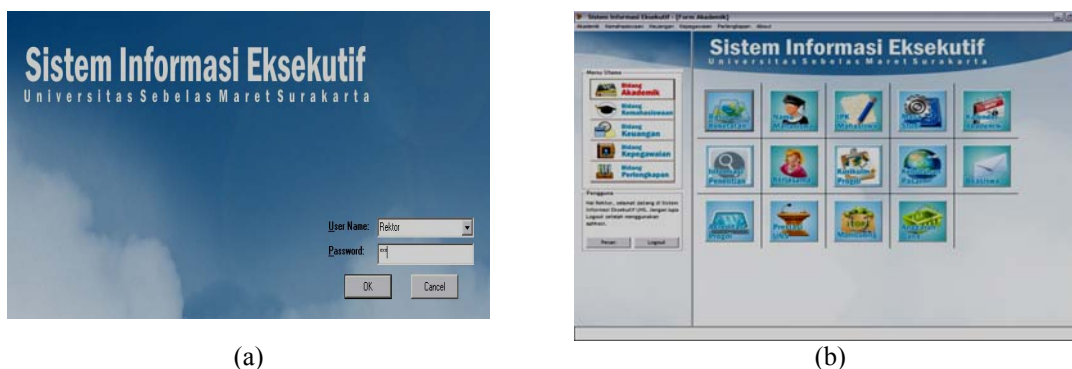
Sistem Informasi Eksekutif
Universitas Sebelas Maret Surakarta

User Name: Rektor
Password: ***

OK Cancel

(a)

Sistem Informasi Eksekutif - [Form Akademik]
Akademik Kemahasiswaan Keuangan Kepegawaian Perlengkapan About

Sistem Informasi Eksekutif
Universitas Sebelas Maret Surakarta

Menu Utama
Bidang Akademik
Bidang Kemahasiswaan
Bidang Keuangan
Bidang Kepegawaian
Bidang Perlengkapan

Pengguna
Hai Rektor, selamat datang di Sistem Informasi Eksekutif UNS. Jangan lupa Logout setelah menggunakan aplikasi.

Pesan Logout

IPK Mahasiswa

Penelitian

Kurikulum Prodi

Analisa

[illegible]

(b)